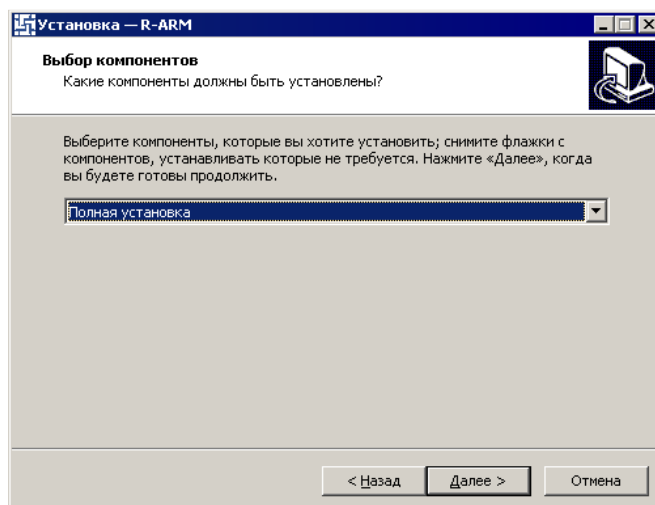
Установка — R-ARM

Выбор компонентов
Какие компоненты должны быть установлены?

Выберите компоненты, которые вы хотите установить; снимите флажки с компонентов, устанавливать которые не требуется. Нажмите «Далее», когда вы будете готовы продолжить.

Полная установка

< Назад
Далее >
Отмена